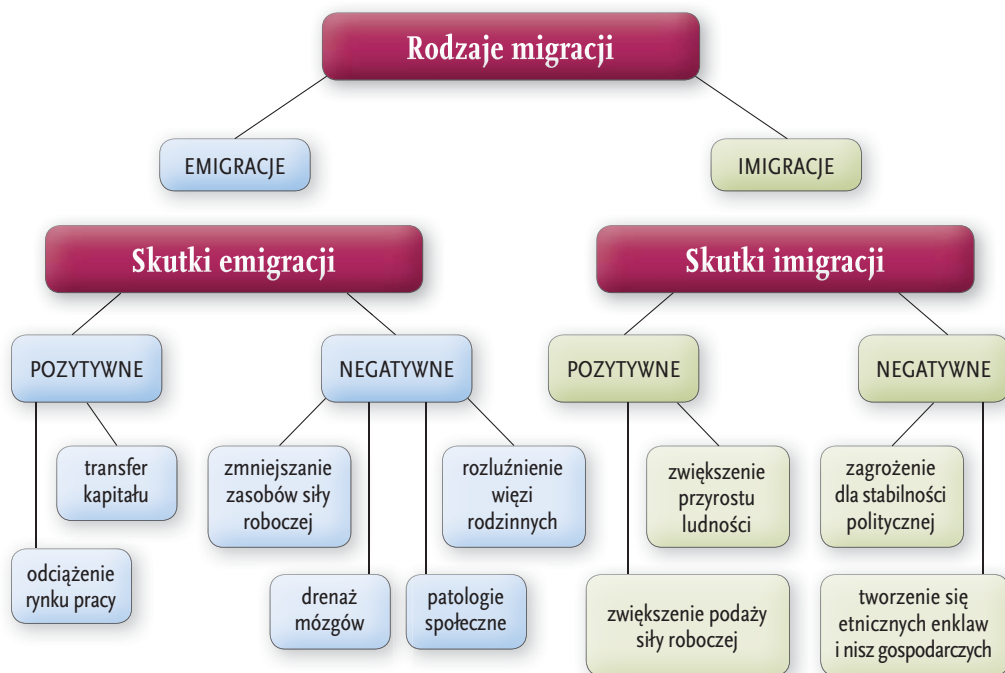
Rodzaje migracji

EMIGRACJE

IMIGRACJE

Skutki emigracji

POZYTYWNE

transfer kapitału

odciążenie rynku pracy

NEGATYWNE

zmniejszanie zasobów siły roboczej

drenaż mózgów

patologie społeczne

rozluźnienie więzi rodzinnych

Skutki imigracji

POZYTYWNE

zwiększenie przyrostu ludności

zwiększenie podaży siły roboczej

NEGATYWNE

zagrożenie dla stabilności politycznej

tworzenie się etnicznych enklaw i nisz gospodarczych